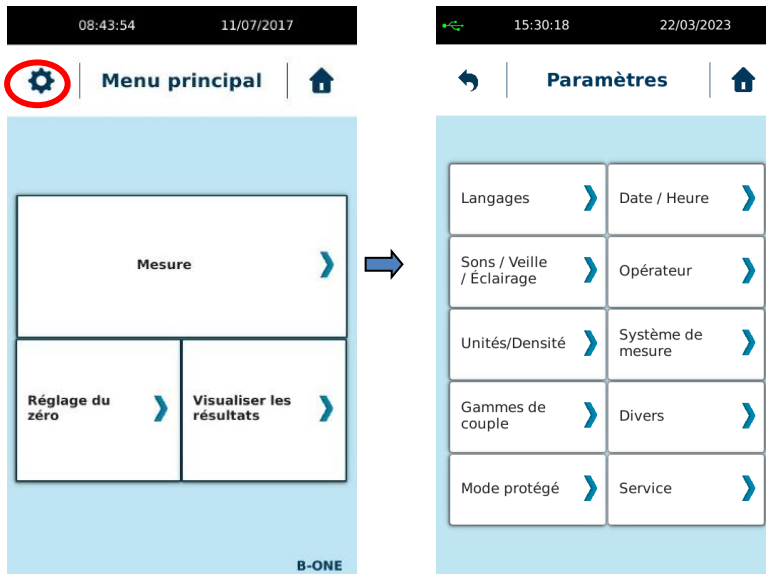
08:43:54 11/07/2017

Menu principal

Mesure

Réglage du zéro

Visualiser les résultats

B-ONE

15:30:18 22/03/2023

Paramètres

Langages

Date / Heure

Sons / Veille / Éclairage

Opérateur

Unités/Densité

Système de mesure

Gammes de couple

Divers

Mode protégé

Service